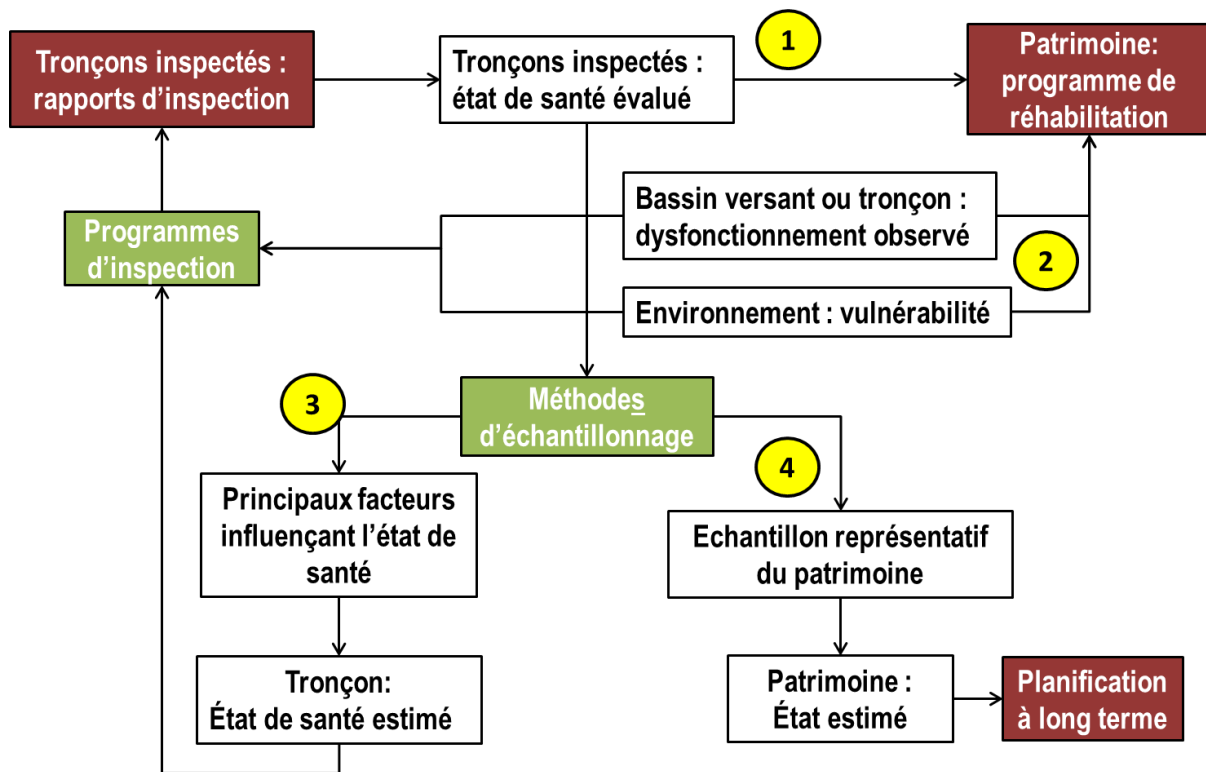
Tronçons inspectés : rapports d'inspection

Tronçons inspectés : état de santé évalué

1

Patrimoine: programme de réhabilitation

Programmes d'inspection

Bassin versant ou tronçon : dysfonctionnement observé

2

Environnement : vulnérabilité

3

Méthodes d'échantillonnage

4

Principaux facteurs influençant l'état de santé

Echantillon représentatif du patrimoine

Tronçon: État de santé estimé

Patrimoine : État estimé

Planification à long terme